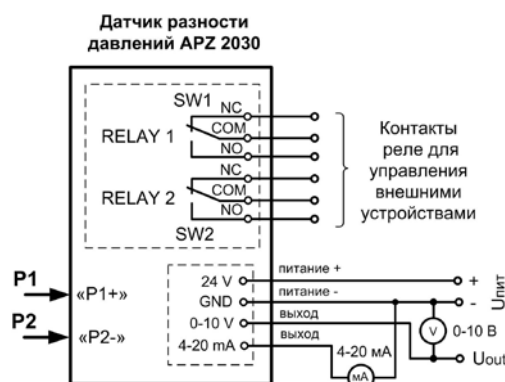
Датчик разности давлений APZ 2030

SW1
NC
RELAY 1
COM
NO
NC
RELAY 2
COM
NO
SW2

Контакты реле для управления внешними устройствами

P1
«P1+»
P2
«P2-»

24 V
GND
0-10 V
4-20 mA

питание +
питание -
выход
выход

+
-
Uпит
V
0-10 В
Uout
4-20 мА
mA